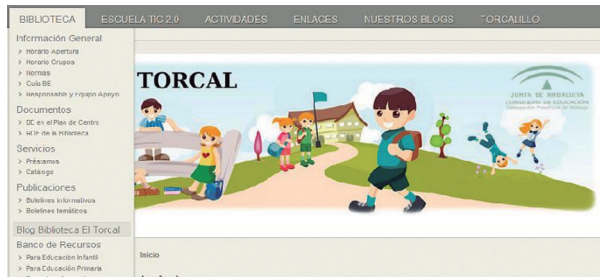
BIBLIOTECA ESCUELA TIC 2.0 ACTIVIDADES ENLACES NUESTROS BLOGS TORCALILLO

Información General
› Horario Apertura
› Horario Grupos
› Normas
› Club BE
› Responsable y Equipo Apoyo

Documentos
› BE en el Plan de Centro
› PLP de la Biblioteca

Servicios
› Préstamos
› Catálogo

Publicaciones
› Boletines informativos
› Boletines temáticos

Blog Biblioteca El Torcal

Banco de Recursos
› Para Educación Infantil
› Para Educación Primaria

TORCAL

JUNTA DE ANDALUCIA
CONSEJERÍA DE EDUCACIÓN
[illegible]

Inicio